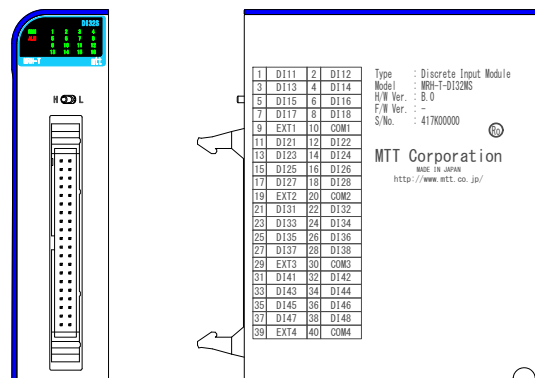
DI32S
RUN
ALM
1 2 3 4
5 6 7 8
9 10 11 12
13 14 15 16
MRH-T
MTT
H L

| 1 | DI11 | 2 | DI12 |
|---|---|---|---|
| 3 | DI13 | 4 | DI14 |
| 5 | DI15 | 6 | DI16 |
| 7 | DI17 | 8 | DI18 |
| 9 | EXT1 | 10 | COM1 |
| 11 | DI21 | 12 | DI22 |
| 13 | DI23 | 14 | DI24 |
| 15 | DI25 | 16 | DI26 |
| 17 | DI27 | 18 | DI28 |
| 19 | EXT2 | 20 | COM2 |
| 21 | DI31 | 22 | DI32 |
| 23 | DI33 | 24 | DI34 |
| 25 | DI35 | 26 | DI36 |
| 27 | DI37 | 28 | DI38 |
| 29 | EXT3 | 30 | COM3 |
| 31 | DI41 | 32 | DI42 |
| 33 | DI43 | 34 | DI44 |
| 35 | DI45 | 36 | DI46 |
| 37 | DI47 | 38 | DI48 |
| 39 | EXT4 | 40 | COM4 |

Type : Discrete Input Module
Model : MRH-T-DI32MS
H/W Ver. : B.0
F/W Ver. : -
S/No. : 417K00000
Ro

MTT Corporation
MADE IN JAPAN
http://www.mtt.co.jp/